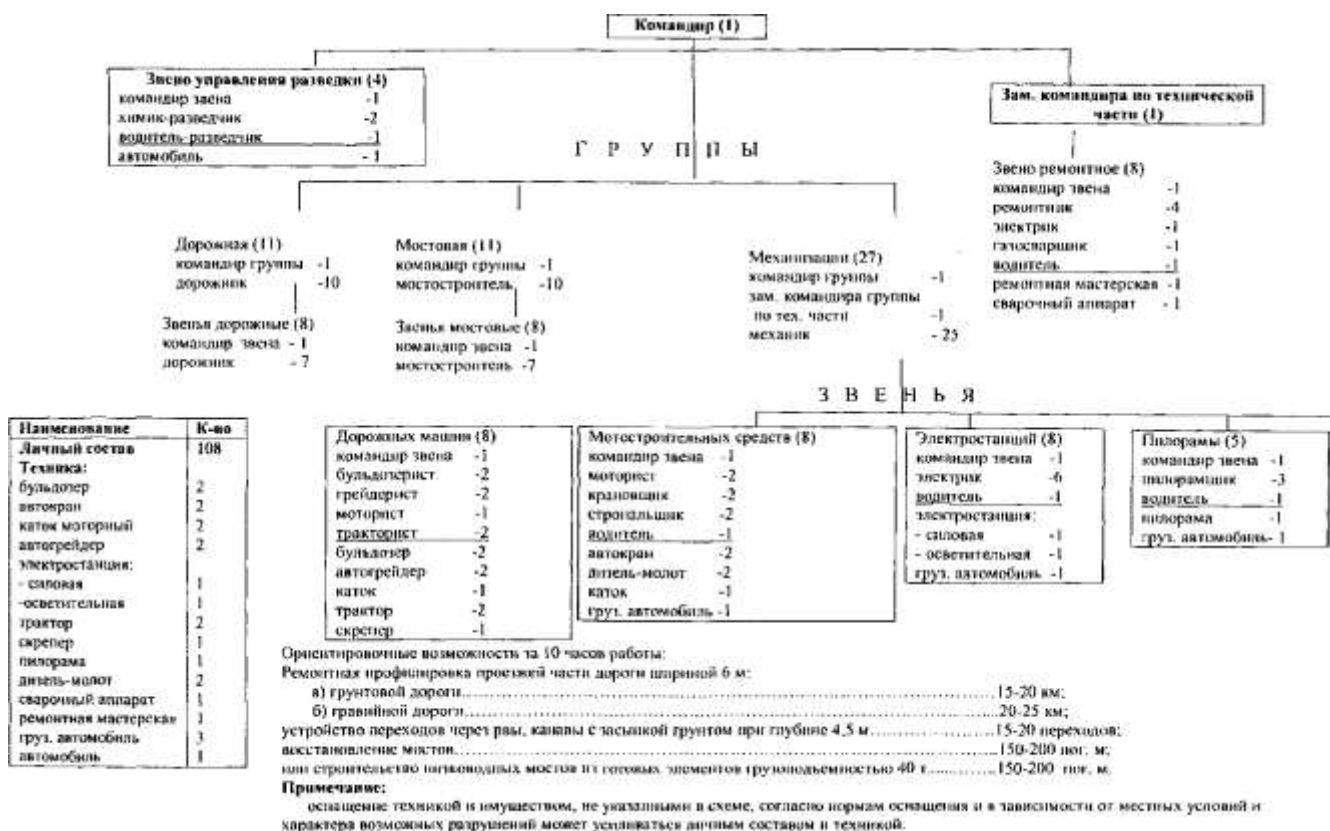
Командир (1)

Звено управления разведки (4)
командир звена -1
химик-разведчик -2
водитель-разведчик -1
автомобиль -1

Зам. командира по технической части (1)

Г Р У П П Ы

Звено ремонтное (8)
командир звена -1
ремонтник -4
электрик -1
газосварщик -1
водитель -1
ремонтная мастерская -1
сварочный аппарат -1

Дорожная (11)
командир группы -1
дорожник -10

Звенья дорожные (8)
командир звена -1
дорожник -7

Мостовая (11)
командир группы -1
мостостроитель -10

Звенья мостовые (8)
командир звена -1
мостостроитель -7

Механизации (27)
командир группы -1
зам. командира группы по тех. части -1
механик -25

З В Е Н Ь Я

| Наименование | К-во |
|---|---|
| Личный состав | 108 |
| Техника: | |
| бульдозер | 2 |
| автокран | 2 |
| каток моторный | 2 |
| автогрейдер | 2 |
| электростанции: | |
| - силовая | 1 |
| -осветительная | 1 |
| трактор | 2 |
| скрепер | 1 |
| пилорама | 1 |
| дизель-молот | 2 |
| сварочный аппарат | 1 |
| ремонтная мастерская | 1 |
| груз. автомобиль | 3 |
| автомобиль | 1 |

Дорожных машин (8)
командир звена -1
бульдозерист -2
грейдерист -2
моторист -1
тракторист -2
бульдозер -2
автогрейдер -2
каток -1
трактор -2
скрепер -1

Мостостроительных средств (8)
командир звена -1
моторист -2
крановщик -2
стропальщик -2
водитель -1
автокран -2
дизель-молот -2
каток -1
груз. автомобиль -1

Электростанций (8)
командир звена -1
электрик -6
водитель -1
электростанция:
- силовая -1
- осветительная -1
груз. автомобиль -1

Пилорамы (5)
командир звена -1
пилорамщик -3
водитель -1
пилорама -1
груз. автомобиль- 1

Ориентировочные возможности за 10 часов работы:
Ремонтная профилировка проезжей части дороги шириной 6 м:
а) грунтовой дороги.....................15-20 км;
б) гравийной дороги.....................20-25 км;
устройство переходов через рвы, каналы с засыпкой грунтом при глубине 4,5 м.....................15-20 переходов;
восстановление мостов.....................150-200 пог. м;
или строительство низководных мостов из готовых элементов грузоподъемностью 40 т.....................150-200 пог. м.
Примечание:
оснащение техникой и имуществом, не указанными в схеме, согласно нормам оснащения и в зависимости от местных условий и характера возможных разрушений может усиливаться личным составом и техникой.